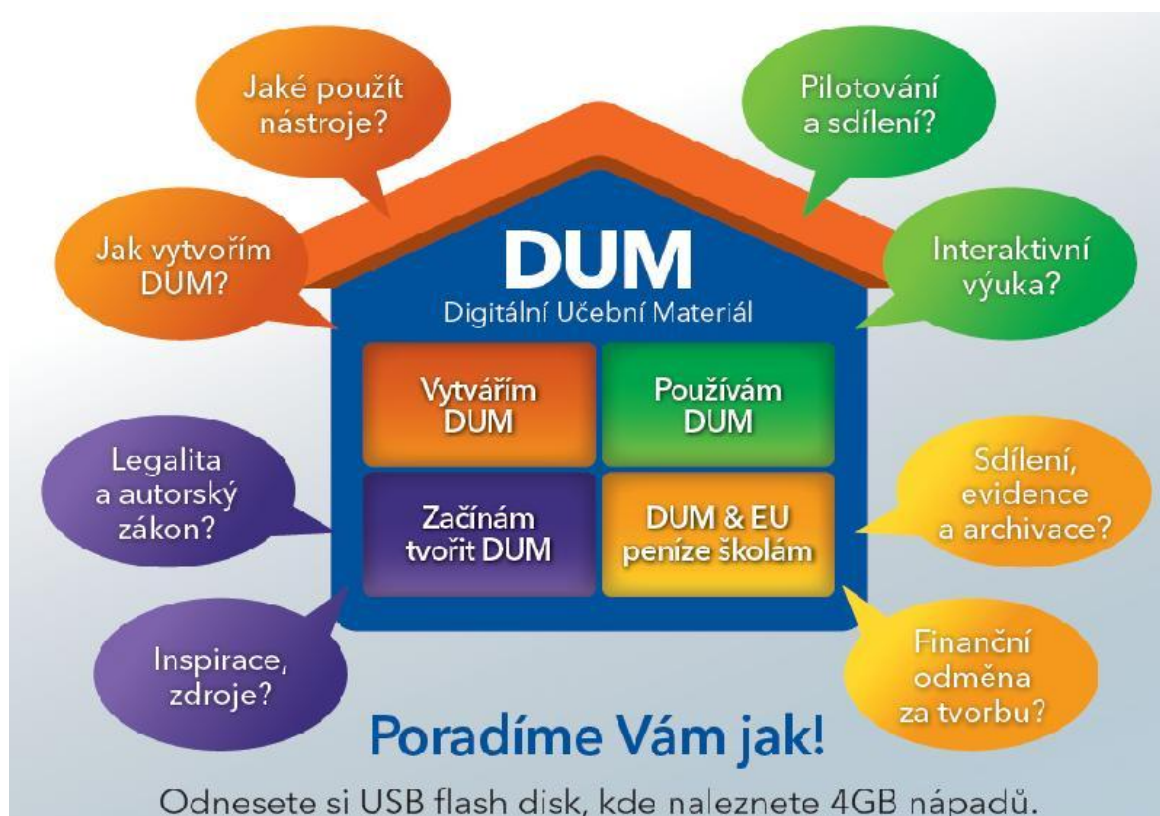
Jaké použít nástroje?

Pilotování a sdílení?

Jak vytvořím DUM?

DUM
Digitální Učební Materiál

Interaktivní výuka?

Vytvářím DUM

Používám DUM

Legalita a autorský zákon?

Začínám tvořit DUM

DUM & EU peníze školám

Sdílení, evidence a archivace?

Inspirace, zdroje?

Finanční odměna za tvorbu?

Poradíme Vám jak!

Odnesete si USB flash disk, kde naleznete 4GB nápadů.